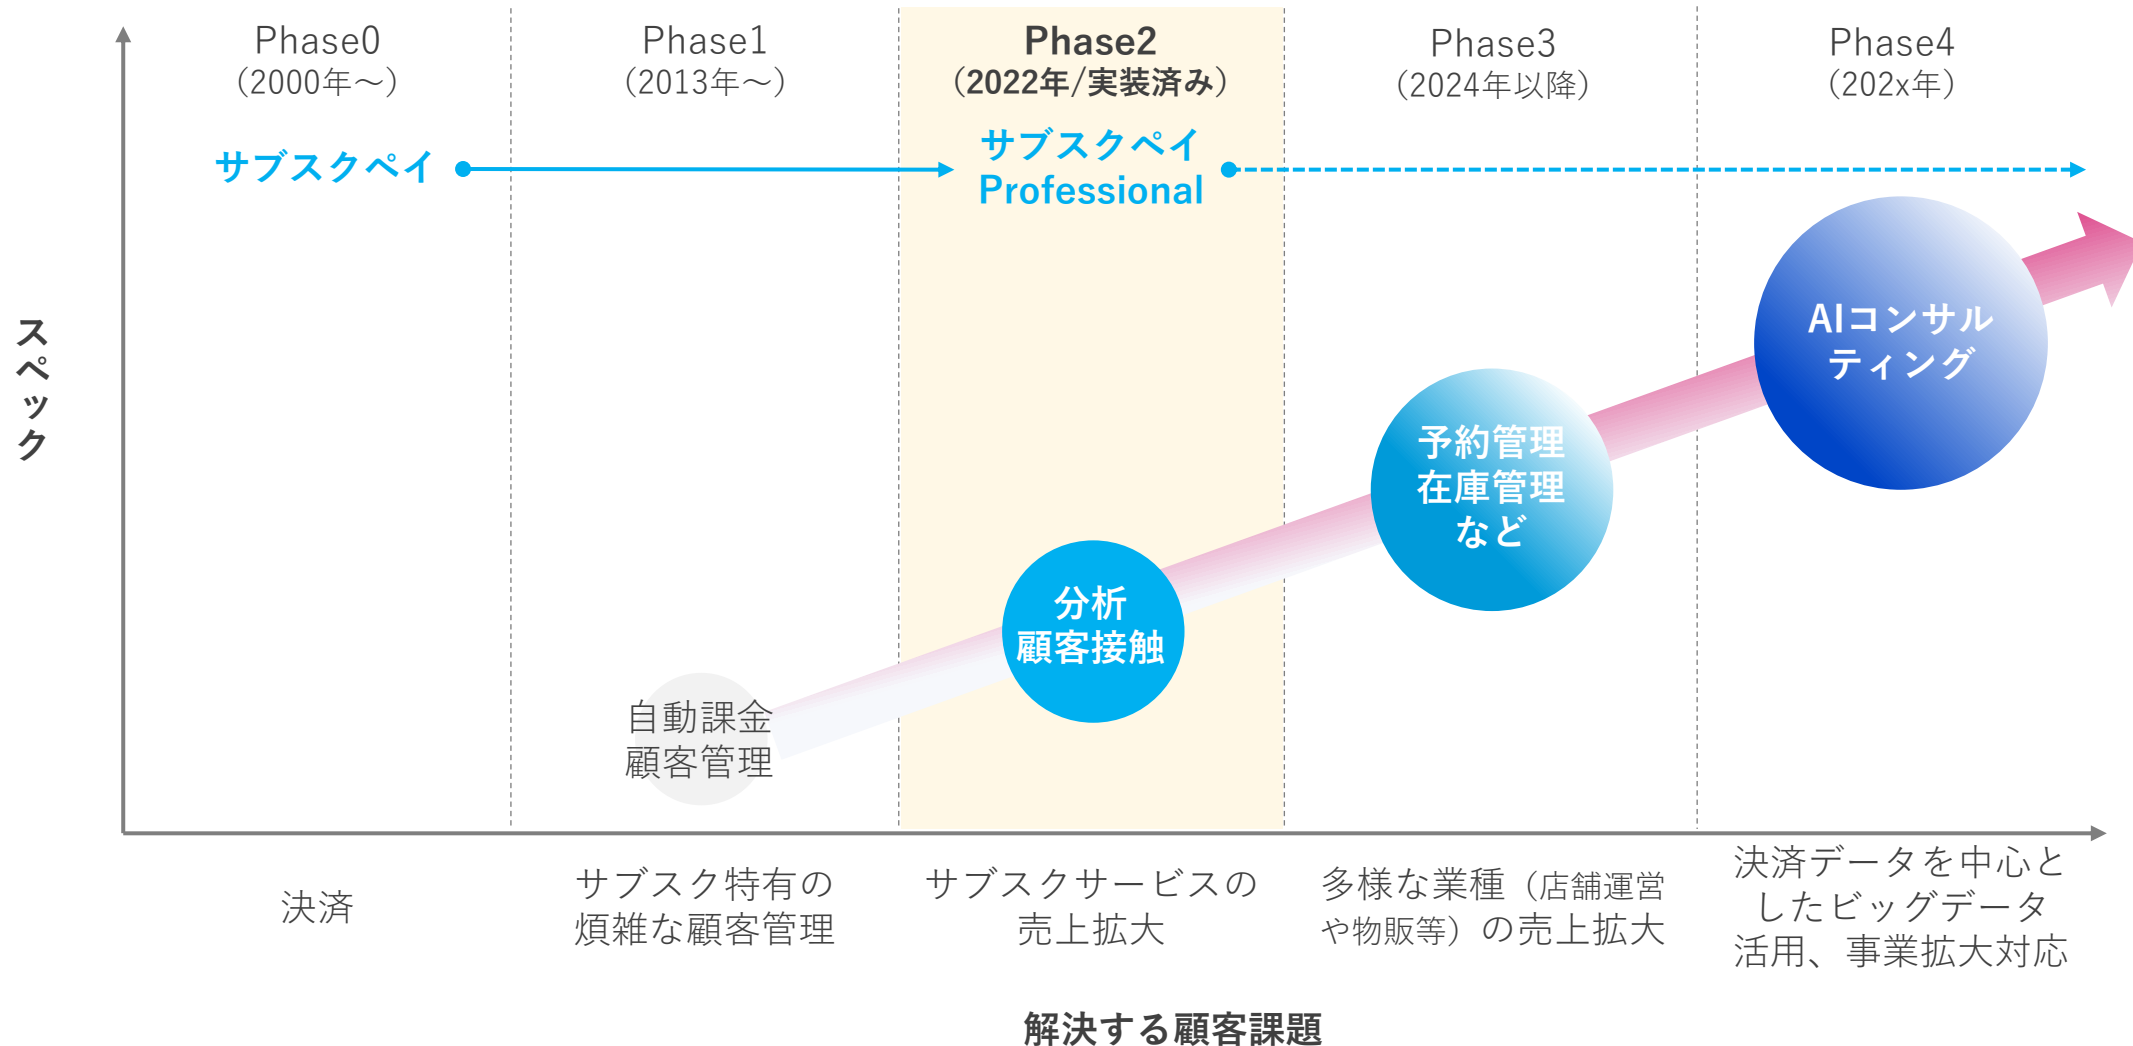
スペック

Phase0
（2000年～）

Phase1
（2013年～）

Phase2
（2022年/実装済み）

Phase3
（2024年以降）

Phase4
（202x年）

サブスクペイ

サブスクペイ Professional

AIコンサルティング

予約管理
在庫管理
など

分析
顧客接触

自動課金
顧客管理

決済

サブスク特有の煩雑な顧客管理

サブスクサービスの売上拡大

多様な業種（店舗運営や物販等）の売上拡大

決済データを中心としたビッグデータ活用、事業拡大対応

解決する顧客課題